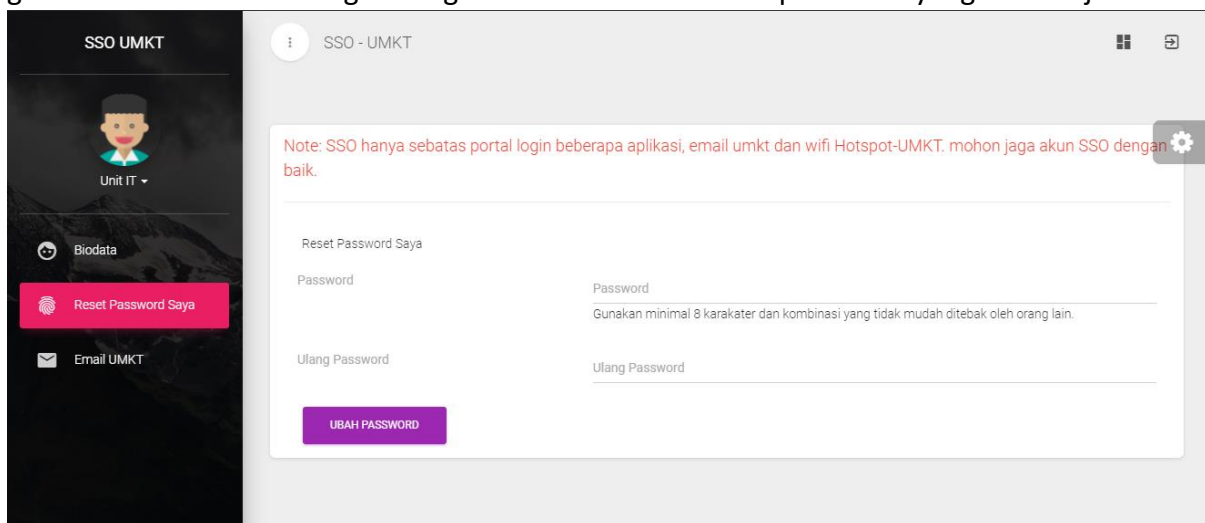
SSO UMKT

Unit IT

Biodata

Reset Password Saya

Email UMKT

SSO - UMKT

Note: SSO hanya sebatas portal login beberapa aplikasi, email umkt dan wifi Hotspot-UMKT. mohon jaga akun SSO dengan baik.

Reset Password Saya

Password

Password

Gunakan minimal 8 karakater dan kombinasi yang tidak mudah ditebak oleh orang lain.

Ulang Password

Ulang Password

UBAH PASSWORD